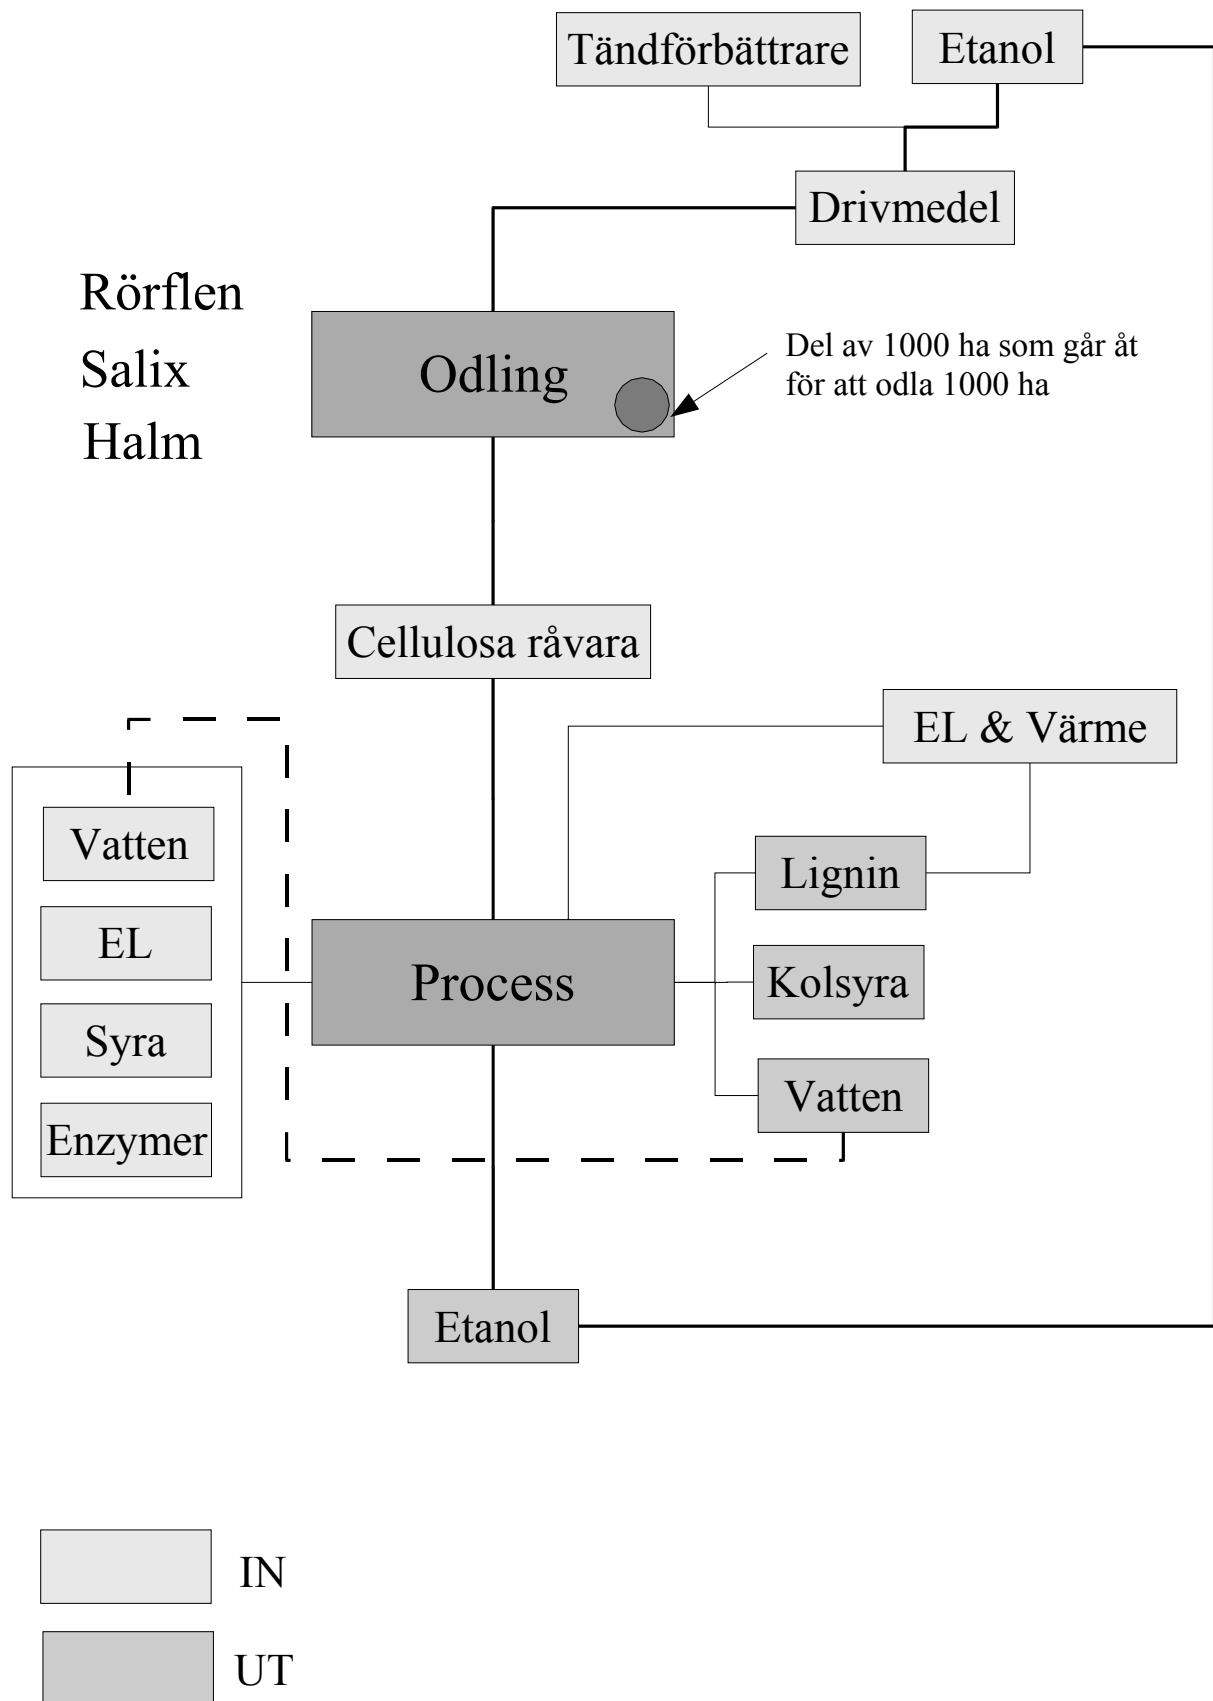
Tändförbättrare

Etanol

Drivmedel

Rörflen
Salix
Halm

Odling

Del av 1000 ha som går åt för att odla 1000 ha

Cellulosa råvara

EL & Värme

Vatten

EL

Syra

Enzymer

Process

Lignin

Kolsyra

Vatten

Etanol

IN

UT